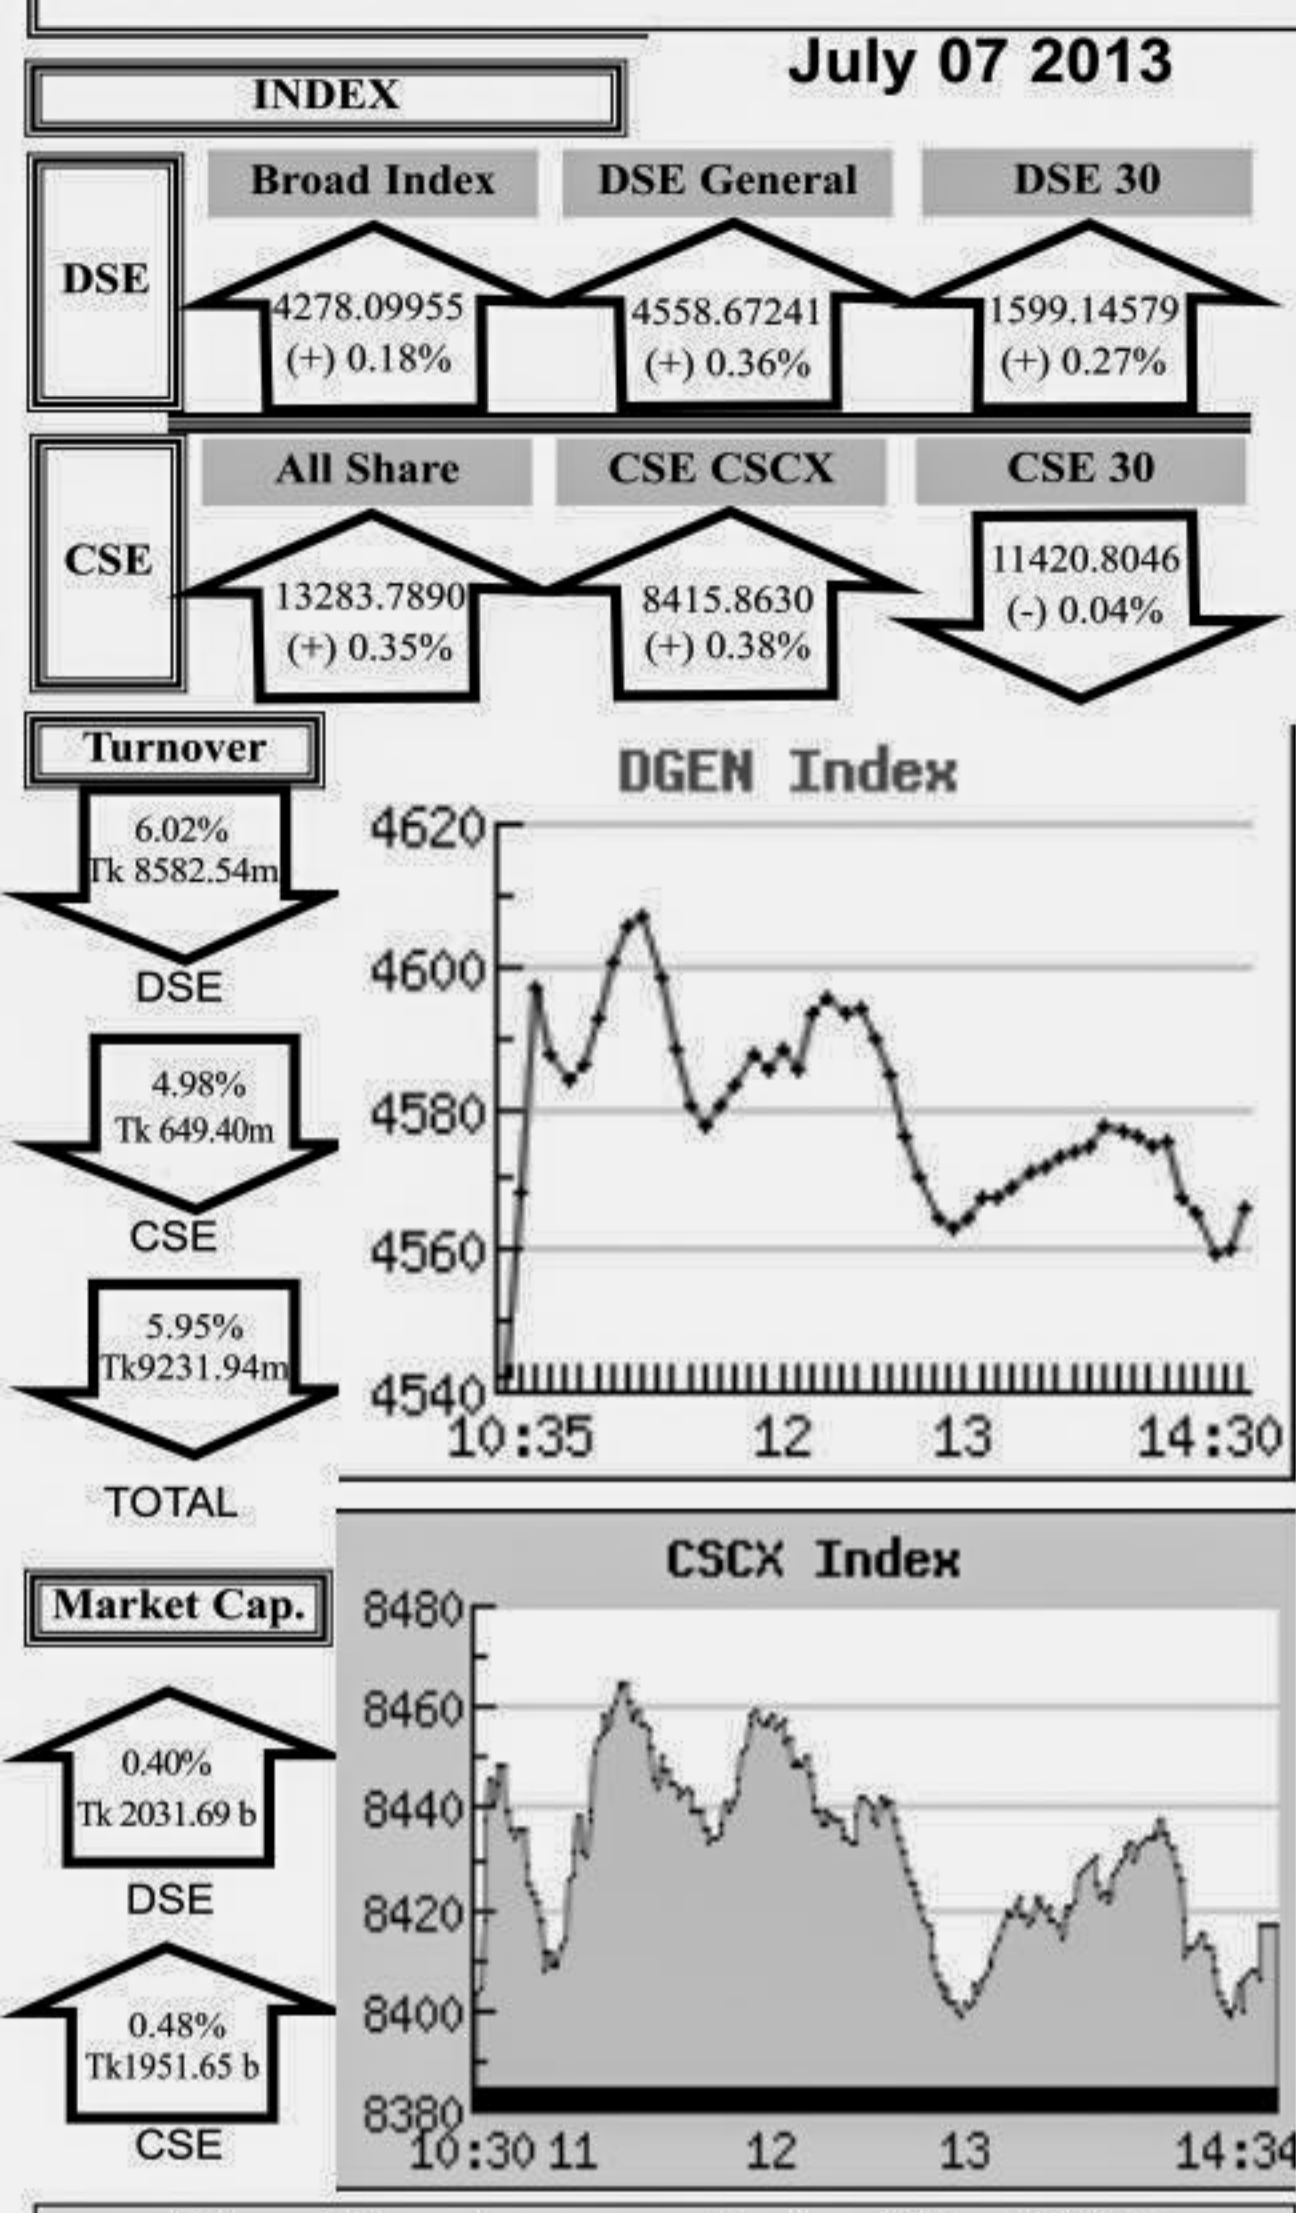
July 07 2013

INDEX

DSE

Broad Index
4278.09955
(+) 0.18%

DSE General
4558.67241
(+) 0.36%

DSE 30
1599.14579
(+) 0.27%

CSE

All Share
13283.7890
(+) 0.35%

CSE CSCX
8415.8630
(+) 0.38%

CSE 30
11420.8046
(-) 0.04%

Turnover

6.02%
Tk 8582.54m
DSE

4.98%
Tk 649.40m
CSE

5.95%
Tk9231.94m
TOTAL

DGEN Index
4620
4600
4580
4560
4540
10:35 12 13 14:30

Market Cap.

0.40%
Tk 2031.69 b
DSE

0.48%
Tk1951.65 b
CSE

CSCX Index
8480
8460
8440
8420
8400
8380
10:30 11 12 13 14:34